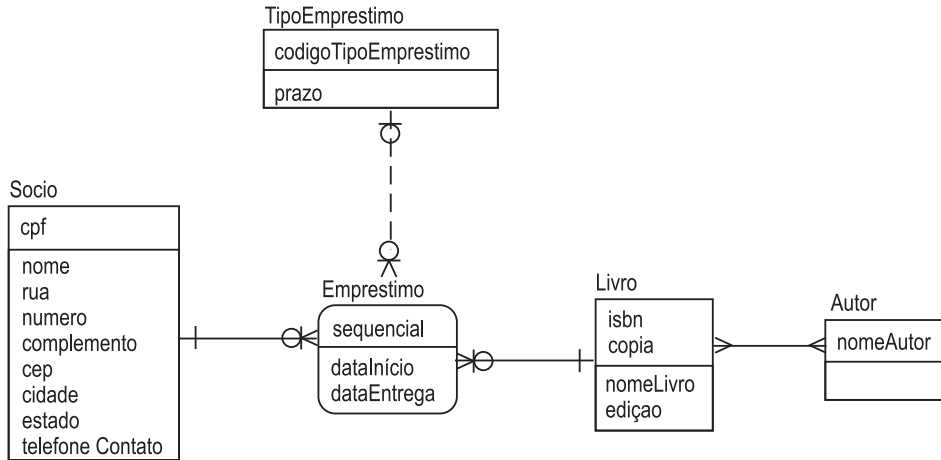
TipoEmprestimo

codigoTipoEmprestimo

prazo

Socio

cpf

nome
rua
numero
complemento
cep
cidade
estado
telefone Contato

Emprestimo

sequencial

dataInício
dataEntrega

Livro

isbn
copia

nomeLivro
ediçao

Autor

nomeAutor